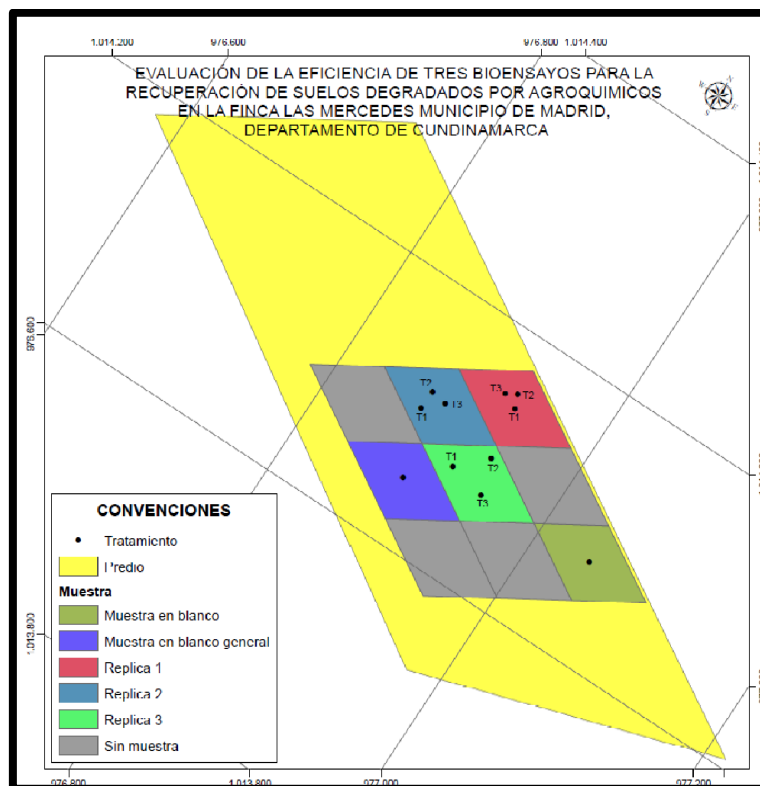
1.014.200
976.600
976.800 1.014.400

EVALUACIÓN DE LA EFICIENCIA DE TRES BIOENSAYOS PARA LA RECUPERACIÓN DE SUELOS DEGRADADOS POR AGROQUIMICOS EN LA FINCA LAS MERCEDES MUNICIPIO DE MADRID, DEPARTAMENTO DE CUNDINAMARCA

976.600

T2
T1
T3
T3
T2
T1
T1
T2
T3

CONVENCIONES
Tratamiento
Predio
Muestra
Muestra en blanco
Muestra en blanco general
Replica 1
Replica 2
Replica 3
Sin muestra

1.013.800

976.800
1.013.800
977.000
977.200